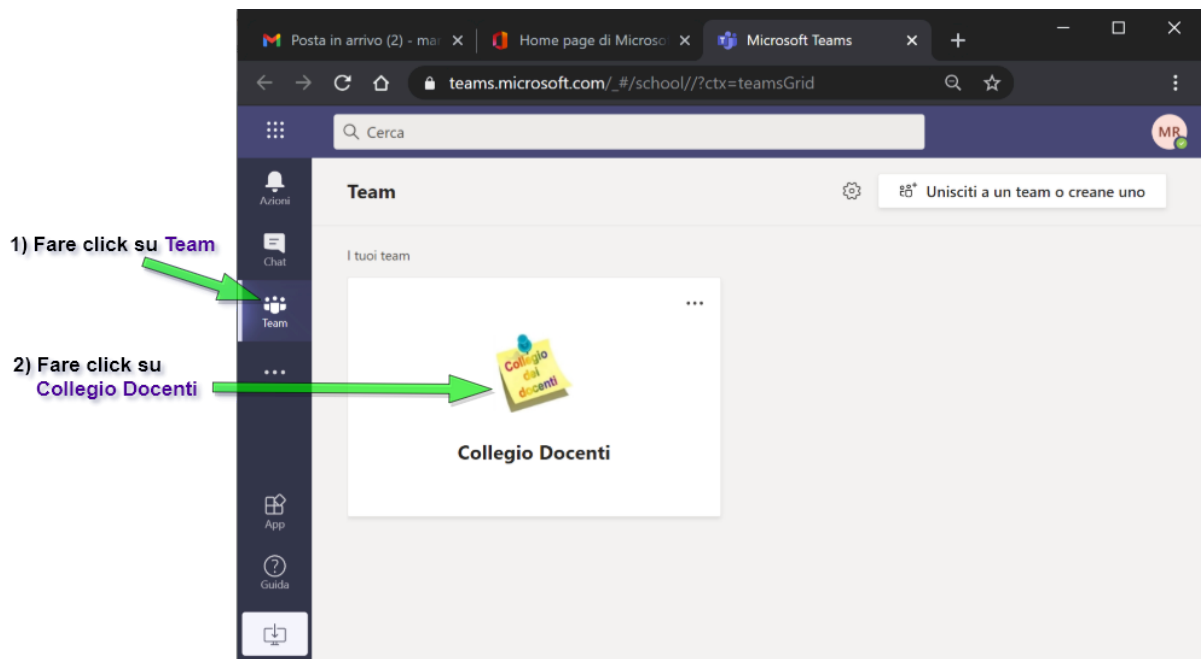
Posta in arrivo (2) - mar ×
Home page di Microso ×
Microsoft Teams ×
+

teams.microsoft.com/_#/school//?ctx=teamsGrid

Cerca

MR

Azioni
Chat
Team
...
App
Guida

Team

Unisciti a un team o creane uno

I tuoi team

...

Collegio dei docenti

Collegio Docenti

1) Fare click su Team

2) Fare click su Collegio Docenti